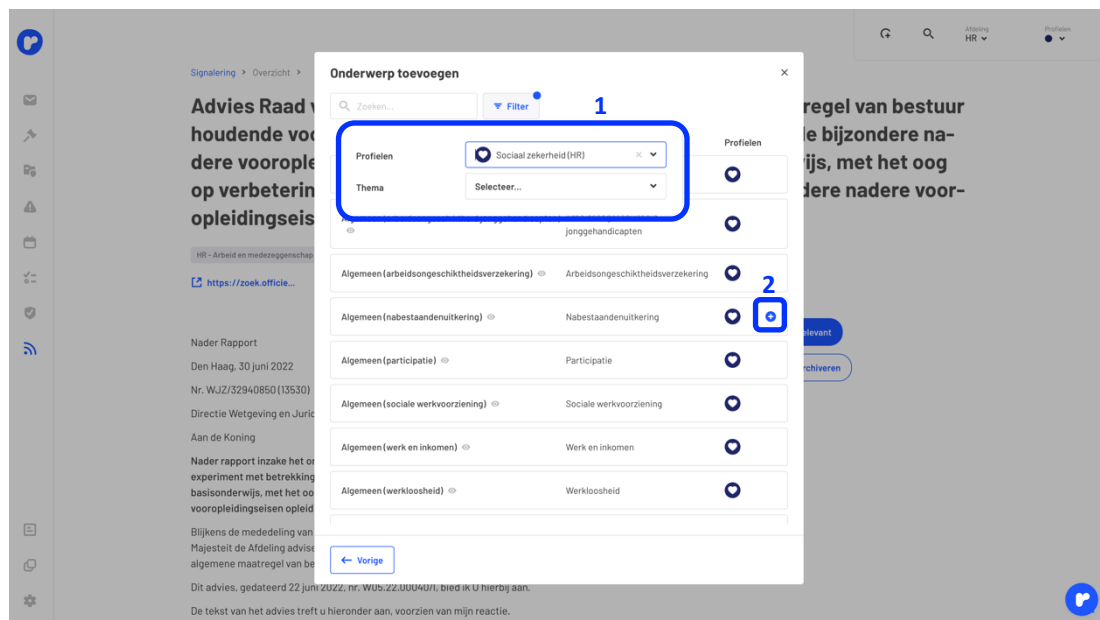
Afdeling
HR

Profielen

Signalering > Overzicht >

Advies Raad v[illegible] regel van bestuur houdende vo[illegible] de bijzondere nadere vooropl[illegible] ijs, met het oog op verbeterin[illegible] dere nadere vooropleidingseis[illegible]

HR - Arbeid en medezeggenschap

https://zoek.officie...

Nader Rapport

Den Haag, 30 juni 2022

Nr. WJZ/32940850(13530)

Directie Wetgeving en Juri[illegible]

Aan de Koning

Nader rapport inzake het o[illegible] experiment met betrekking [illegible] basisonderwijs, met het oo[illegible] vooropleidingseisen opleid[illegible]

Blijkens de mededeling van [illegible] Majesteit de Afdeling advise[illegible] algemene maatregel van be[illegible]

Dit advies, gedateerd 22 juni 2022, nr. W05.22.00040/I, bied ik U hierbij aan.

De tekst van het advies treft u hieronder aan, voorzien van mijn reactie.

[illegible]levant

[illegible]rchiveren

Onderwerp toevoegen

Zoeken...

Filter

1

Profielen

Sociaal zekerheid (HR)

Thema

Selecteer...

Profielen

jonggehandicapten

Algemeen (arbeidsongeschiktheidsverzekering)

Arbeidsongeschiktheidsverzekering

2

Algemeen (nabestaandenuitkering)

Nabestaandenuitkering

Algemeen (participatie)

Participatie

Algemeen (sociale werkvoorziening)

Sociale werkvoorziening

Algemeen (werk en inkomen)

Werk en inkomen

Algemeen (werkloosheid)

Werkloosheid

Vorige